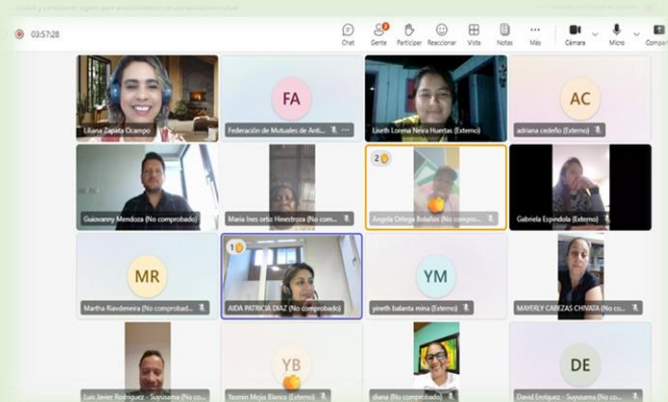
03:57:28

Chat
3
Gente
Participar
Reaccionar
Vista
Notas
Más
Cámara
Micro
Compar

Liliana Zapata Ocampo
FA
Federación de Mutuales de Anti...
Liseth Lorena Neira Huertas (Externo)
AC
adriana cedeño (Externo)
Guiovanny Mendoza (No comprobado)
Maria Ines ortiz Hinestroza (No com...
2
Angela Ortega Bolaños (No compro...
Gabriela Espindola (Externo)
MR
Martha Ravdemeira (No comprobad...
1
AIDA PATRICIA DIAZ (No comprobado)
YM
yineth balanta mina (Externo)
MAYERLY CABEZAS CHIVATA (No co...
Luis Javier Rodriguez - Suyusama (No co...
YB
Yasmin Mojia Blanco (Externo)
diana (No comprobado)
DE
David Enriquez - Suyusama (No co...